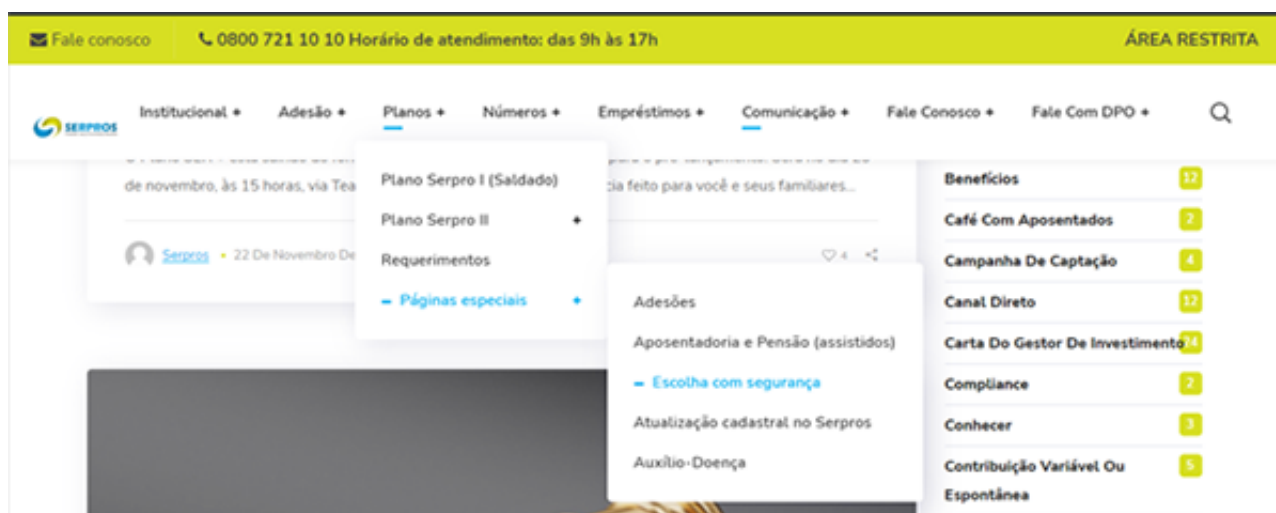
Fale conosco

0800 721 10 10 Horário de atendimento: das 9h às 17h

ÁREA RESTRITA

SERPROS

Institucional + Adesão + Planos + Números + Empréstimos + Comunicação + Fale Conosco + Fale Com DPO +

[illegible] de novembro, às 15 horas, via Tea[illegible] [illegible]cia feito para você e seus familiares...

Serpros • 22 De Novembro De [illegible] 4

Plano Serpro I (Saldado)

Plano Serpro II +

Requerimentos

– Páginas especiais +

Adesões

Aposentadoria e Pensão (assistidos)

– Escolha com segurança

Atualização cadastral no Serpros

Auxílio-Doença

Benefícios 12

Café Com Aposentados 2

Campanha De Captação 4

Canal Direto 12

Carta Do Gestor De Investimento 14

Compliance 2

Conhecer 3

Contribuição Variável Ou Espontânea 5